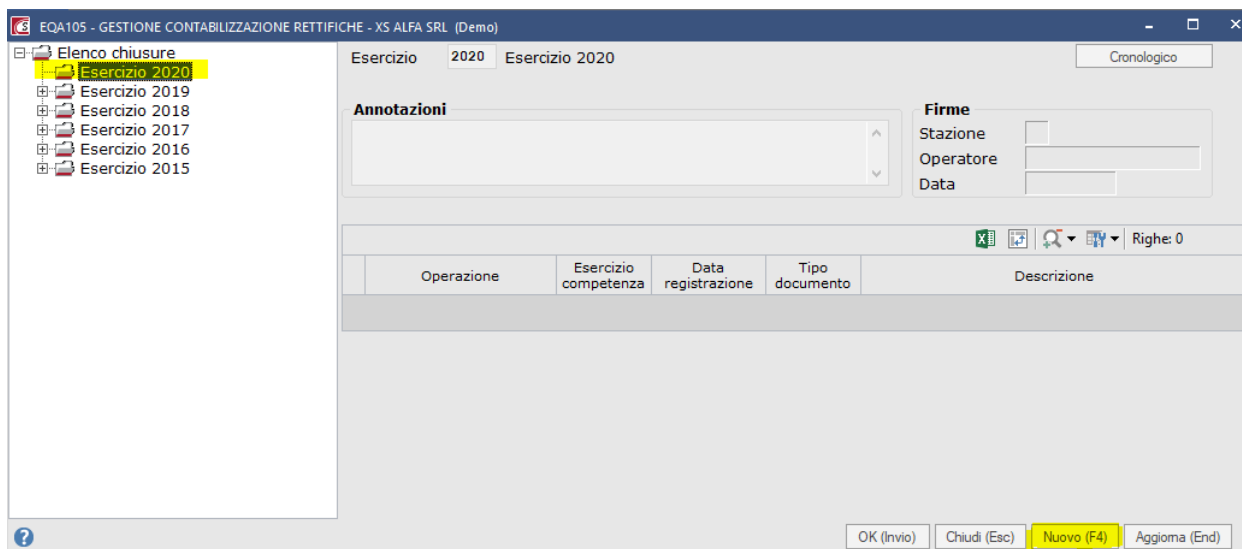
EQA105 - GESTIONE CONTABILIZZAZIONE RETTIFICHE - XS ALFA SRL (Demo)

Elenco chiusure
Esercizio 2020
Esercizio 2019
Esercizio 2018
Esercizio 2017
Esercizio 2016
Esercizio 2015

Esercizio 2020 Esercizio 2020

Cronologico

Annotazioni

Firme
Stazione
Operatore
Data

Righe: 0

| | Operazione | Esercizio competenza | Data registrazione | Tipo documento | Descrizione |
|---|---|---|---|---|---|

OK (Invio) Chiudi (Esc) Nuovo (F4) Aggioma (End)